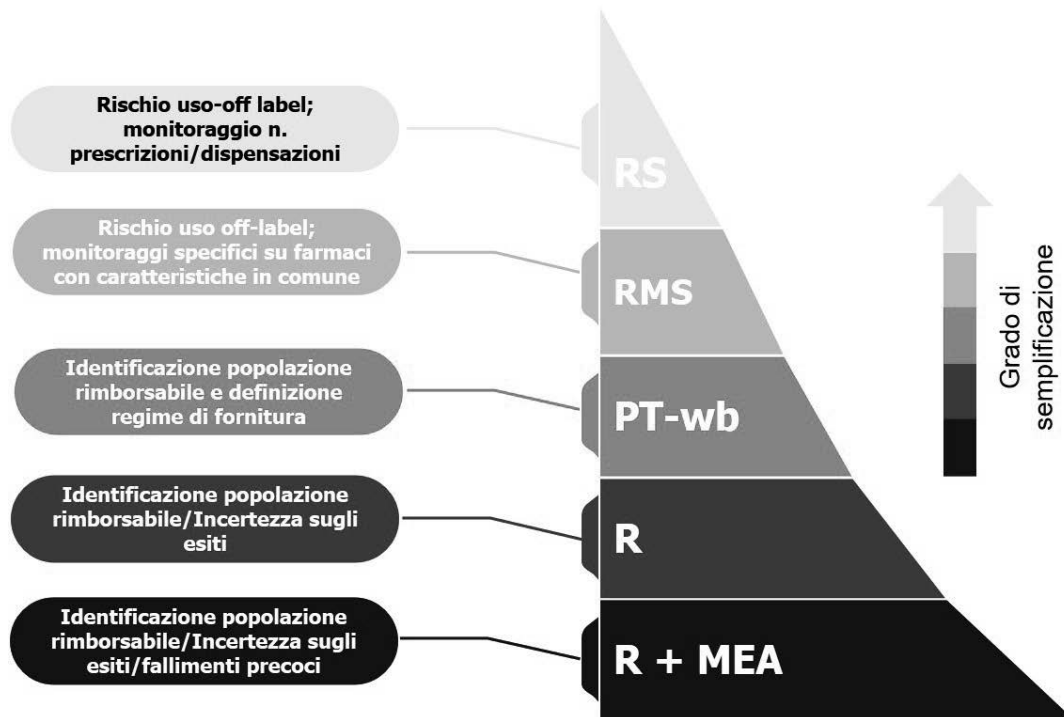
Rischio uso-off label; monitoraggio n. prescrizioni/dispensazioni

RS

Rischio uso off-label; monitoraggi specifici su farmaci con caratteristiche in comune

RMS

Identificazione popolazione rimborsabile e definizione regime di fornitura

PT-wb

Identificazione popolazione rimborsabile/Incertezza sugli esiti

R

Identificazione popolazione rimborsabile/Incertezza sugli esiti/fallimenti precoci

R + MEA

Grado di semplificazione